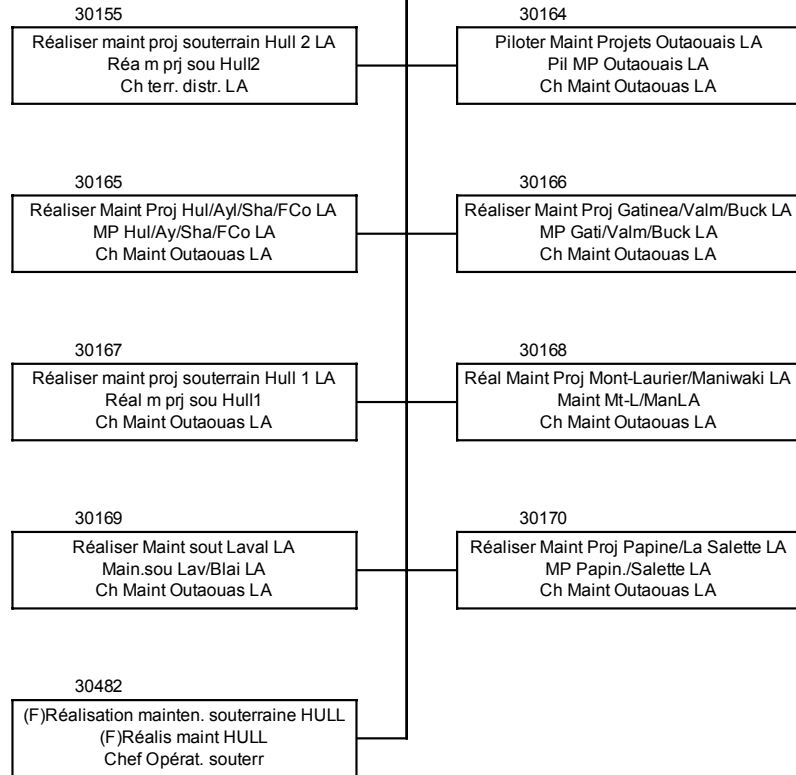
30155
Réaliser maint proj souterrain Hull 2 LA
Réa m prj sou Hull2
Ch terr. distr. LA

30164
Piloter Maint Projets Outaouais LA
Pil MP Outaouais LA
Ch Maint Outaouas LA

30165
Réaliser Maint Proj Hul/Ayl/Sha/FCo LA
MP Hul/Ay/Sha/FCo LA
Ch Maint Outaouas LA

30166
Réaliser Maint Proj Gatinea/Valm/Buck LA
MP Gati/Valm/Buck LA
Ch Maint Outaouas LA

30167
Réaliser maint proj souterrain Hull 1 LA
Réal m prj sou Hull1
Ch Maint Outaouas LA

30168
Réal Maint Proj Mont-Laurier/Maniwaki LA
Maint Mt-L/ManLA
Ch Maint Outaouas LA

30169
Réaliser Maint sout Laval LA
Main.sou Lav/Blai LA
Ch Maint Outaouas LA

30170
Réaliser Maint Proj Papine/La Salette LA
MP Papin./Salette LA
Ch Maint Outaouas LA

30482
(F)Réalisation mainten. souterraine HULL
(F)Réalis maint HULL
Chef Opérat. souterr